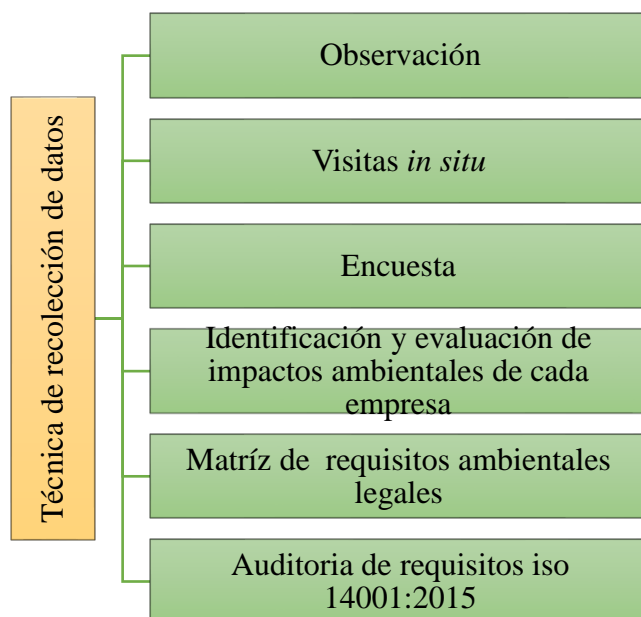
Técnica de recolección de datos

Observación

Visitas in situ

Encuesta

Identificación y evaluación de impactos ambientales de cada empresa

Matríz de requisitos ambientales legales

Auditoria de requisitos iso 14001:2015